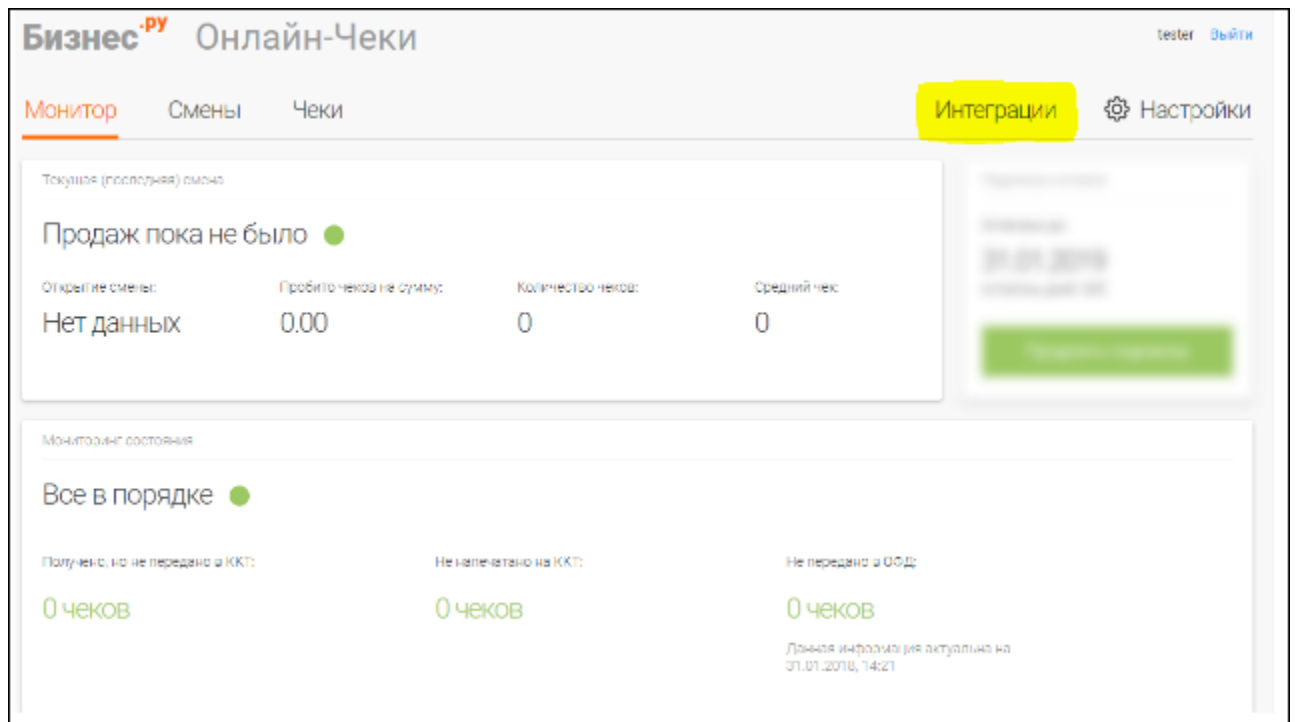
Бизнес.ру Онлайн-Чеки

tester Выйти

Монитор Смены Чеки Интеграции Настройки

Текущая (последняя) смена

Продаж пока не было

Открытие смены:
Нет данных

Пробито чеков на сумму:
0.00

Количество чеков:
0

Средний чек:
0

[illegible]

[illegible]

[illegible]

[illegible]

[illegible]

Мониторинг состояния

Все в порядке

Получено, но не передано в ККТ:
0 чеков

Не напечатано на ККТ:
0 чеков

Не передано в ОФД:
0 чеков

Данная информация актуальна на 31.01.2018, 14:21